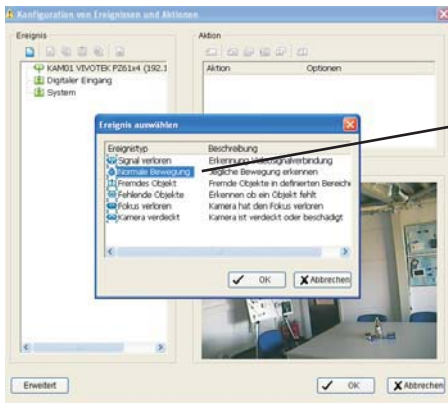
Konfiguration von Ereignissen und Aktionen

Ereignis

KAM01 VIVOTEK PZ61x4 (192.1

Digitaler Eingang

System

Aktion

Aktion | Optionen

Ereignis auswählen

| Ereignistyp | Beschreibung |
|---|---|
| Signal verloren | Erkennung Videosignalverbindung |
| Normale Bewegung | Jegliche Bewegung erkennen |
| Fremdes Objekt | Fremde Objekte in definierten Bereich |
| Fehlende Objekte | Erkennen ob ein Objekt fehlt |
| Fokus verloren | Kamera hat den Fokus verloren |
| Kamera verdeckt | Kamera ist verdeckt oder beschädigt |

OK

Abbrechen

Erweitert

OK

Abbrechen